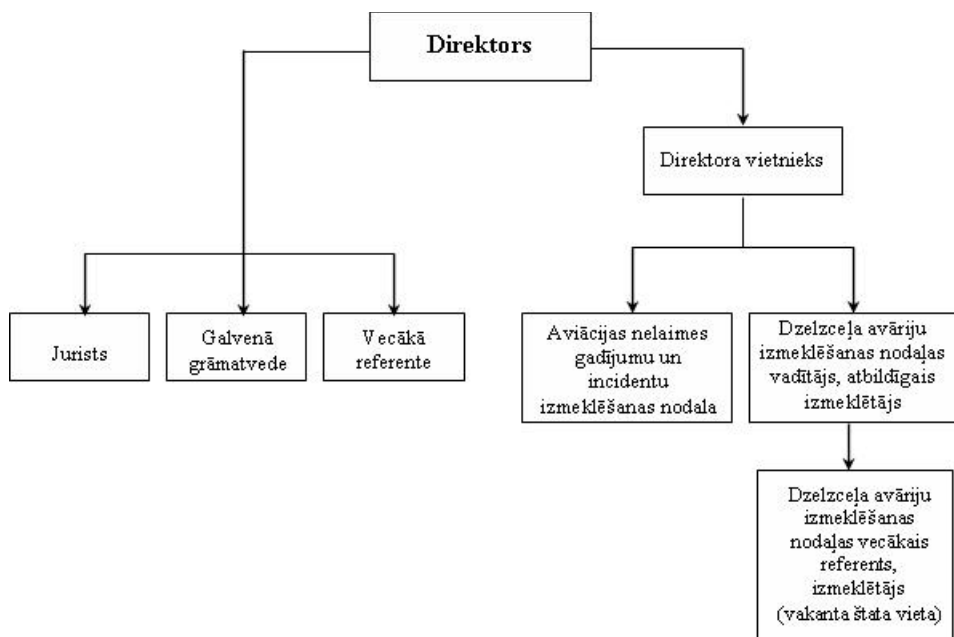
Direktors

Direktora vietnieks

Jurists

Galvenā grāmatvede

Vecākā referente

Aviācijas nelaimes gadījumu un incidentu izmeklēšanas nodaļa

Dzelzceļa avāriju izmeklēšanas nodaļas vadītājs, atbildīgais izmeklētājs

Dzelzceļa avāriju izmeklēšanas nodaļas vecākais referents, izmeklētājs (vakanta štata vieta)